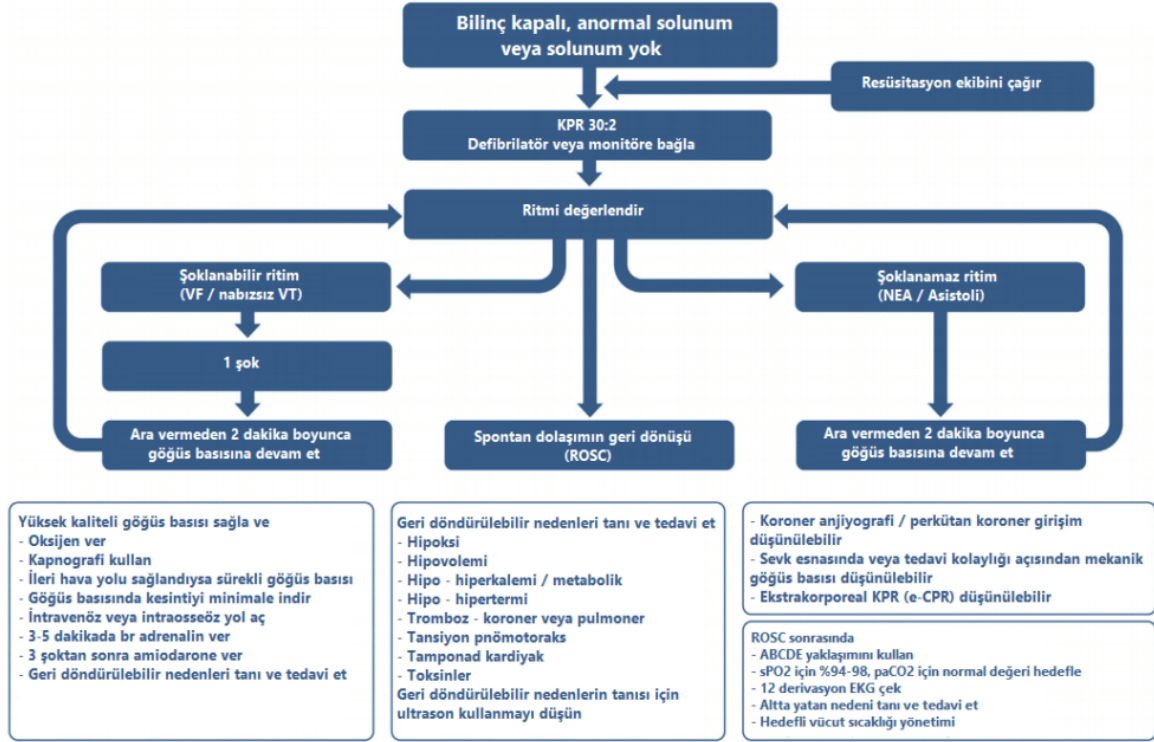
Bilinç kapalı, anormal solunum veya solunum yok

Resüsitasyon ekibini çağır

KPR 30:2
Defibrilatör veya monitöre bağla

Ritmi değerlendir

Şoklanabilir ritim
(VF / nabızsız VT)

1 şok

Ara vermeden 2 dakika boyunca göğüs basısına devam et

Spontan dolaşımın geri dönüşü
(ROSC)

Şoklanamaz ritim
(NEA / Asistoli)

Ara vermeden 2 dakika boyunca göğüs basısına devam et

Yüksek kaliteli göğüs basısı sağla ve
- Oksijen ver
- Kapnografi kullan
- İleri hava yolu sağlandıysa sürekli göğüs basısı
- Göğüs basısında kesintiyi minimale indir
- İntravenöz veya intraosseöz yol aç
- 3-5 dakikada br adrenalin ver
- 3 şoktan sonra amiodarone ver
- Geri döndürülebilir nedenleri tanı ve tedavi et

Geri döndürülebilir nedenleri tanı ve tedavi et
- Hipoksi
- Hipovolemi
- Hipo - hiperkalemi / metabolik
- Hipo - hipertermi
- Tromboz - koroner veya pulmoner
- Tansiyon pnömotoraks
- Tamponad kardiyak
- Toksinler
Geri döndürülebilir nedenlerin tanısı için ultrason kullanmayı düşün

- Koroner anjiyografi / perkütan koroner girişim düşünülebilir
- Sevk esnasında veya tedavi kolaylığı açısından mekanik göğüs basısı düşünülebilir
- Ekstrakorporeal KPR (e-CPR) düşünülebilir

ROSC sonrasında
- ABCDE yaklaşımını kullan
- sPO2 için %94-98, paCO2 için normal değeri hedefle
- 12 derivasyon EKG çek
- Altta yatan nedeni tanı ve tedavi et
- Hedefli vücut sıcaklığı yönetimi